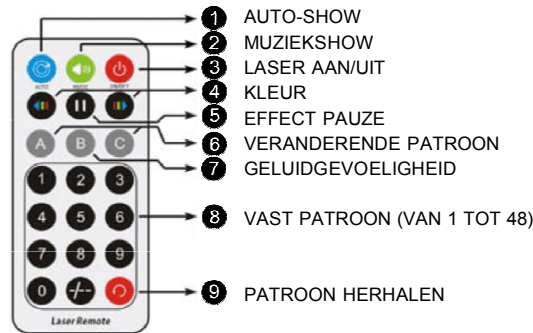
AUTO ON/OFF

A B C

1 2 3
4 5 6
7 8 9
0 -/--

Laser Remote

1 AUTO-SHOW
2 MUZIEKSHOW
3 LASER AAN/UIT
4 KLEUR
5 EFFECT PAUZE
6 VERANDERENDE PATROON
7 GELUIDGEVOELIGHEID
8 VAST PATROON (VAN 1 TOT 48)
9 PATROON HERHALEN